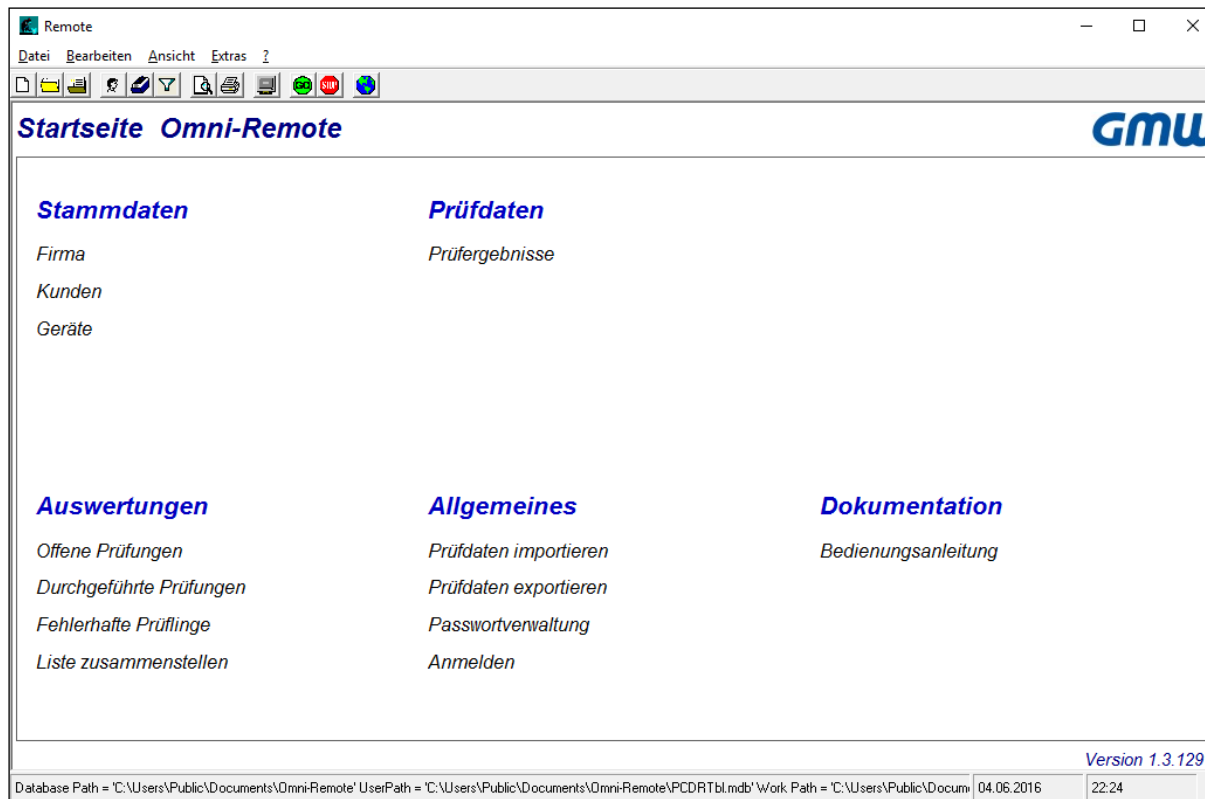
Remote

Datei Bearbeiten Ansicht Extras ?

Startseite Omni-Remote

GMW

Stammdaten

Firma

Kunden

Geräte

Prüfdaten

Prüfergebnisse

Auswertungen

Offene Prüfungen

Durchgeführte Prüfungen

Fehlerhafte Prüflinge

Liste zusammenstellen

Allgemeines

Prüfdaten importieren

Prüfdaten exportieren

Passwortverwaltung

Anmelden

Dokumentation

Bedienungsanleitung

Version 1.3.129

Database Path = 'C:\Users\Public\Documents\Omni-Remote' UserPath = 'C:\Users\Public\Documents\Omni-Remote\PCDRTbl.mdb' Work Path = 'C:\Users\Public\Docum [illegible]

04.06.2016

22:24